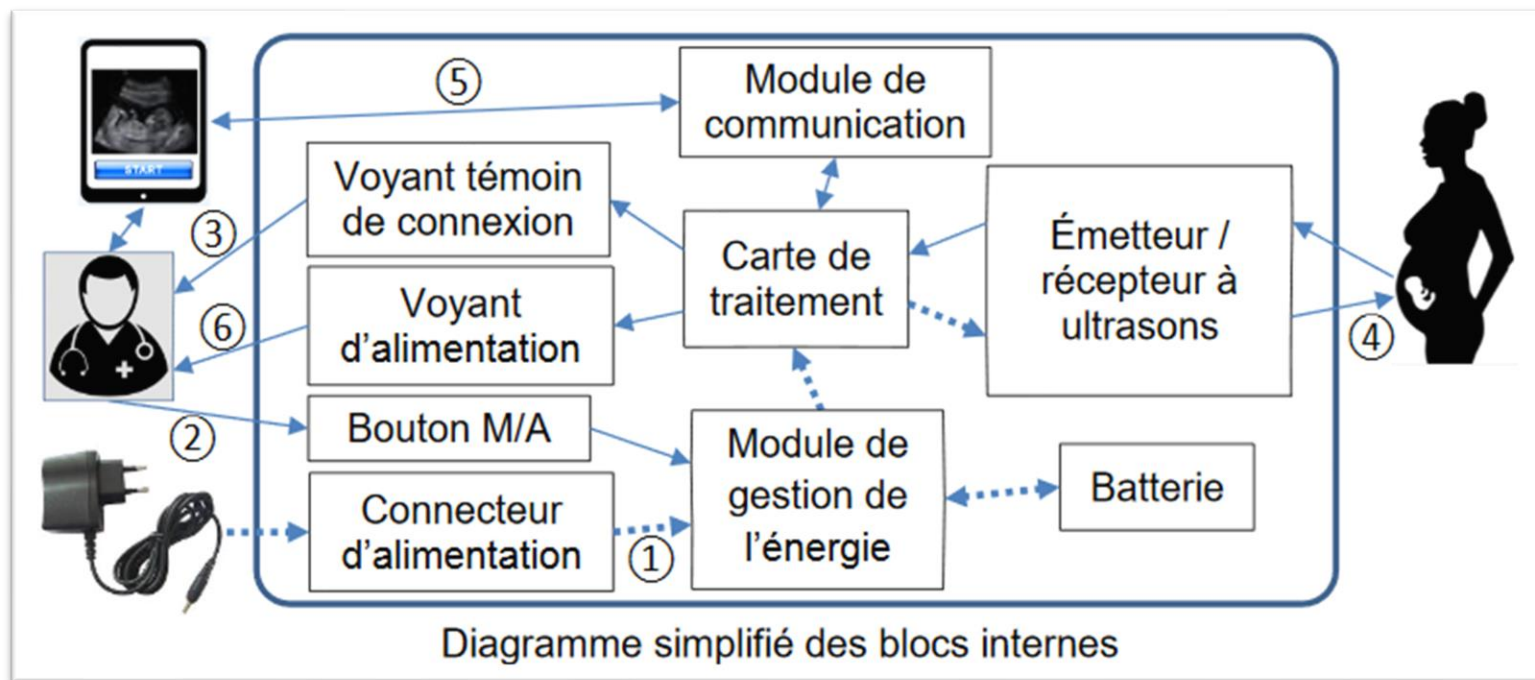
START

⑤

Module de communication

Voyant témoin de connexion

Carte de traitement

Émetteur / récepteur à ultrasons

③

Voyant d'alimentation

⑥

④

Bouton M/A

②

Module de gestion de l'énergie

Batterie

Connecteur d'alimentation

①

Diagramme simplifié des blocs internes